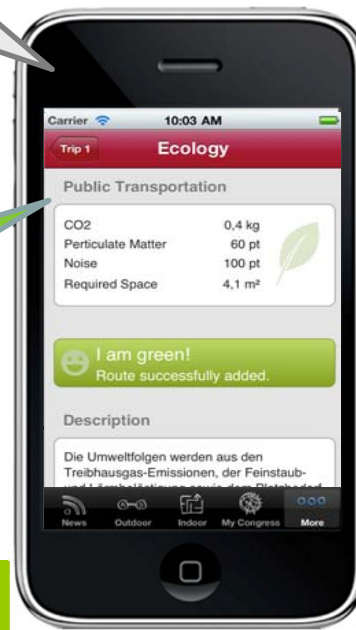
Carrier 10:03 AM

Trip 1 Ecology

Public Transportation

| | |
|---|---|
| CO2 | 0,4 kg |
| Particulate Matter | 60 pt |
| Noise | 100 pt |
| Required Space | 4,1 m² |

I am green!
Route successfully added.

Description

Die Umweltfolgen werden aus den Treibhausgas-Emissionen, der Feinstaub- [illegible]

News Outdoor Indoor My Congress More